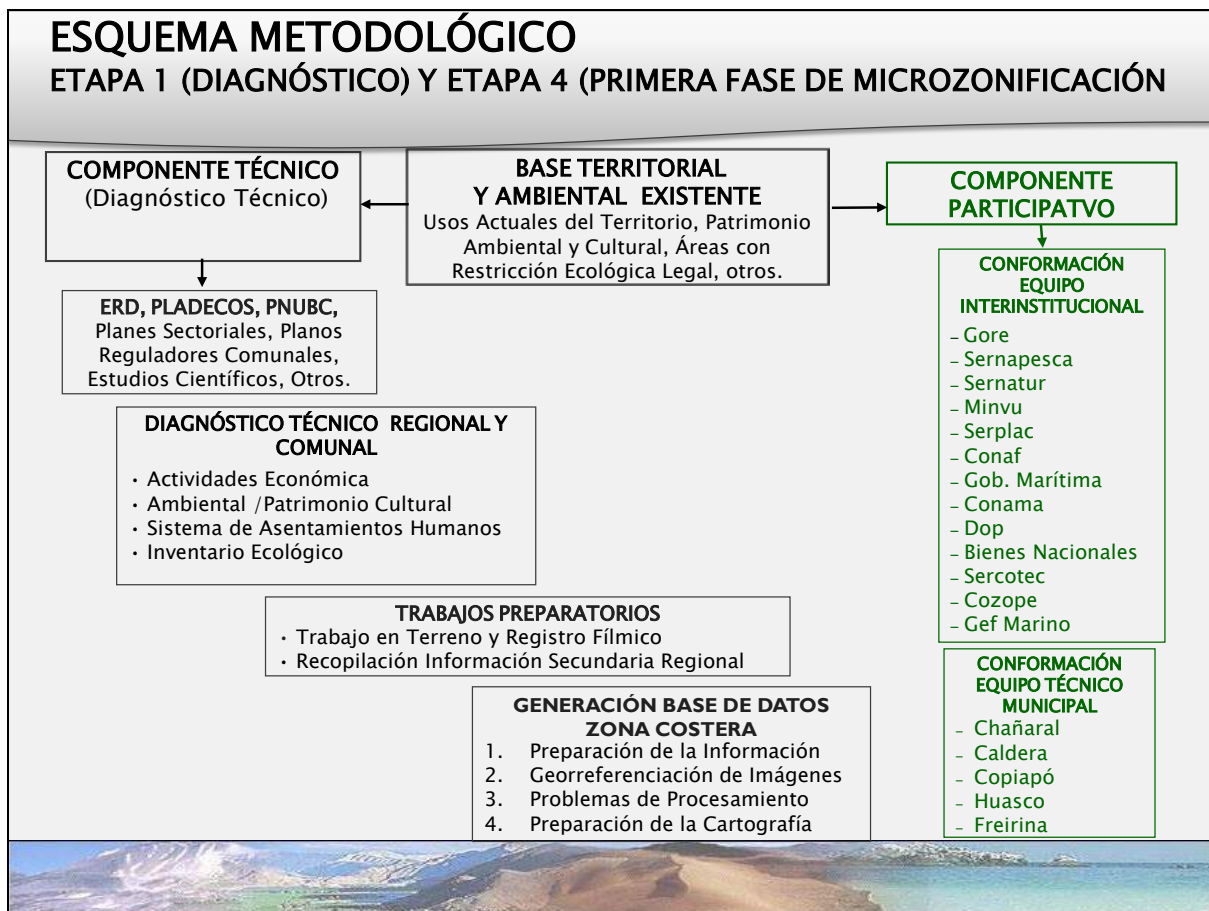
ESQUEMA METODOLÓGICO
ETAPA 1 (DIAGNÓSTICO) Y ETAPA 4 (PRIMERA FASE DE MICROZONIFICACIÓN

COMPONENTE TÉCNICO
(Diagnóstico Técnico)

BASE TERRITORIAL
Y AMBIENTAL EXISTENTE
Usos Actuales del Territorio, Patrimonio Ambiental y Cultural, Áreas con Restricción Ecológica Legal, otros.

COMPONENTE PARTICIPATVO

ERD, PLADECOS, PNUBC,
Planes Sectoriales, Planos Reguladores Comunales, Estudios Científicos, Otros.

DIAGNÓSTICO TÉCNICO REGIONAL Y COMUNAL
• Actividades Económica
• Ambiental /Patrimonio Cultural
• Sistema de Asentamientos Humanos
• Inventario Ecológico

TRABAJOS PREPARATORIOS
• Trabajo en Terreno y Registro Fílmico
• Recopilación Información Secundaria Regional

GENERACIÓN BASE DE DATOS ZONA COSTERA
1. Preparación de la Información
2. Georreferenciación de Imágenes
3. Problemas de Procesamiento
4. Preparación de la Cartografía

CONFORMACIÓN EQUIPO INTERINSTITUCIONAL
- Gore
- Sernapesca
- Sernatur
- Minvu
- Serplac
- Conaf
- Gob. Marítima
- Conama
- Dop
- Bienes Nacionales
- Sercotec
- Cozope
- Gef Marino

CONFORMACIÓN EQUIPO TÉCNICO MUNICIPAL
- Chañaral
- Caldera
- Copiapó
- Huasco
- Freirina